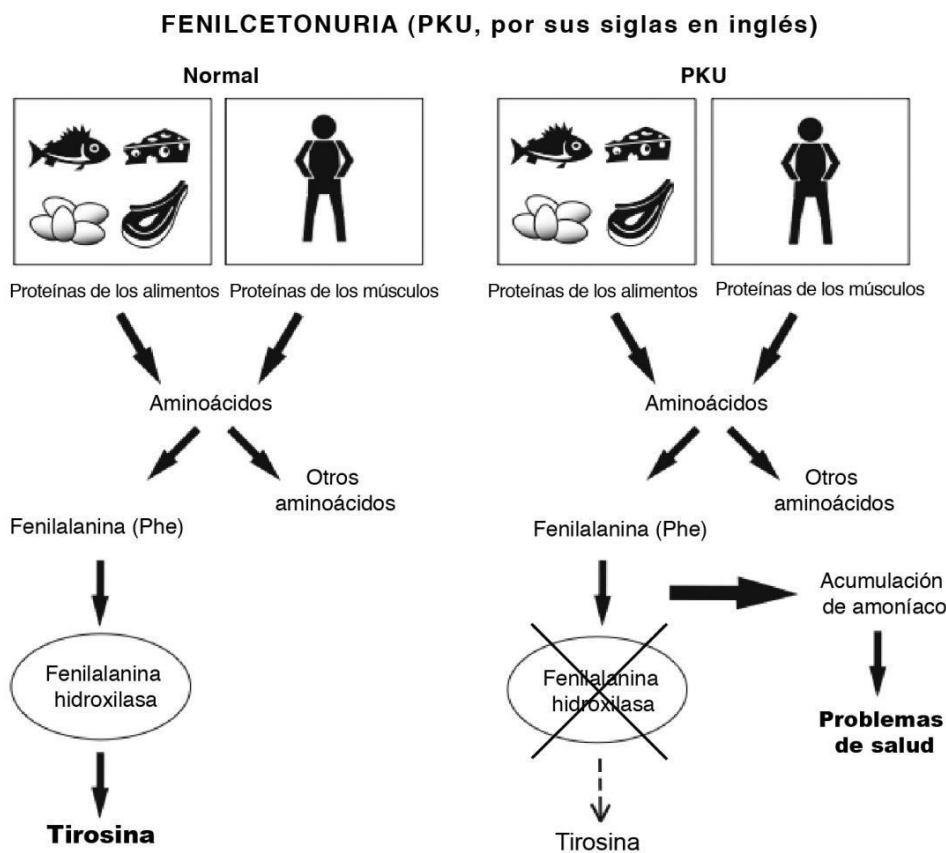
FENILCETONURIA (PKU, por sus siglas en inglés)

Normal

Proteínas de los alimentos Proteínas de los músculos

Aminoácidos

Otros aminoácidos

Fenilalanina (Phe)

Fenilalanina hidroxilasa

Tirosina

PKU

Proteínas de los alimentos Proteínas de los músculos

Aminoácidos

Otros aminoácidos

Fenilalanina (Phe)

Acumulación de amoníaco

Fenilalanina hidroxilasa

Problemas de salud

Tirosina